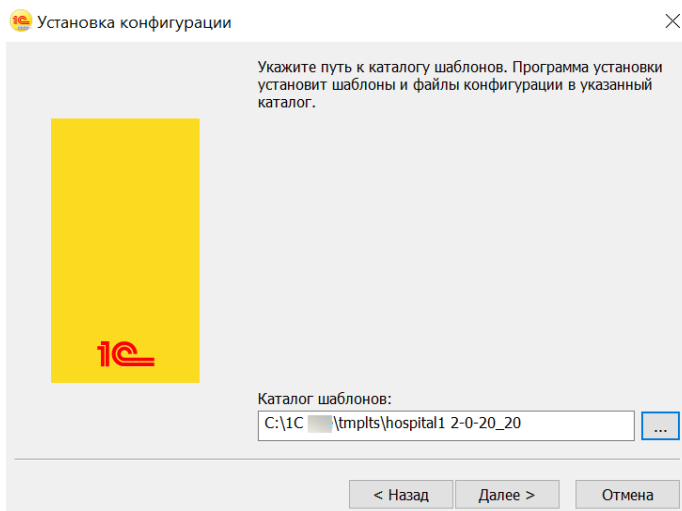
Установка конфигурации

Укажите путь к каталогу шаблонов. Программа установки установит шаблоны и файлы конфигурации в указанный каталог.

1С

Каталог шаблонов:

C:\1C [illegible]\tmplts\hospital1 2-0-20_20

...

< Назад

Далее >

Отмена